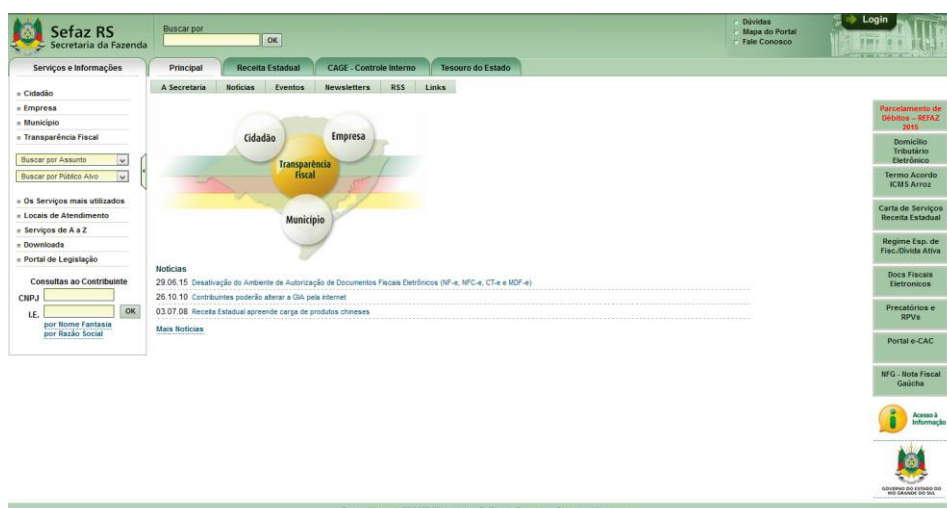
Sefaz RS
Secretaria da Fazenda

Buscar por
OK

Dúvidas
Mapa do Portal
Fale Conosco

Login

Serviços e Informações

Principal
Receita Estadual
CAGE - Controle Interno
Tesouro do Estado

A Secretaria
Notícias
Eventos
Newsletters
RSS
Links

Cidadão
Empresa
Município
Transparência Fiscal

Buscar por Assunto
Buscar por Público Alvo

Os Serviços mais utilizados
Locais de Atendimento
Serviços de A a Z
Downloads
Portal de Legislação

Consultas ao Contribuinte
CNPJ
I.E.
OK
por Nome Fantasia
por Razão Social

Cidadão
Empresa
Transparência Fiscal
Município

Notícias
29.06.15 Desativação do Ambiente de Autorização de Documentos Fiscais Eletrônicos (NF-e, NFC-e, CT-e e MDF-e)
26.10.10 Contribuintes poderão alterar a GIA pela internet
03.07.08 Receita Estadual apreende carga de produtos chineses
Mais Notícias

Parcelamento de Débitos – REFAZ 2015
Domicílio Tributário Eletrônico
Termo Acordo ICMS Arroz
Carta de Serviços Receita Estadual
Regime Esp. de Fisc./Dívida Ativa
Docs Fiscais Eletronicos
Precatórios e RPVs
Portal e-CAC
NFG - Nota Fiscal Gaúcha
Acesso à Informação
GOVERNO DO ESTADO DO RIO GRANDE DO SUL

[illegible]